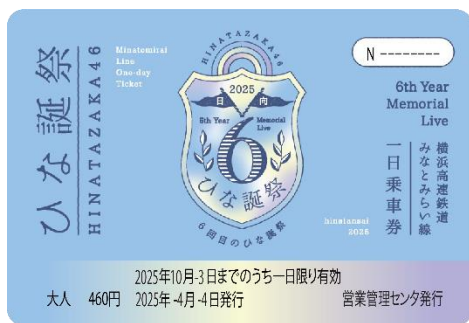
ひな誕祭

HINATAZAKA46

Minatomirai Line One-day Ticket

HINATAZAKA46

2025

日 向

6th Year Memorial Live

6

ひな誕祭

6回目のひな誕祭

N --------

6th Year Memorial Live

横浜高速鉄道 みなとみらい線

一日乗車券

hinatansai 2025

2025年10月-3日までのうち一日限り有効

大人 460円 2025年-4月-4日発行

営業管理センタ発行